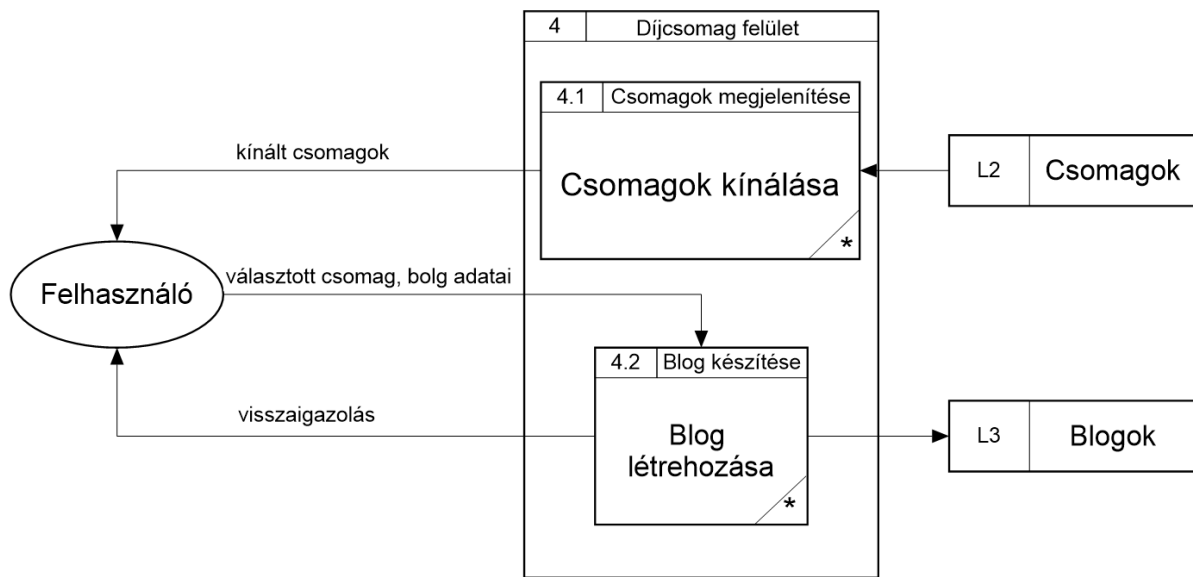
4 Díjcsomag felület

4.1 Csomagok megjelenítése

Csomagok kínálása

*

kínált csomagok

L2 Csomagok

Felhasználó

választott csomag, bolg adatai

4.2 Blog készítése

Blog létrehozása

*

visszaigazolás

L3 Blogok